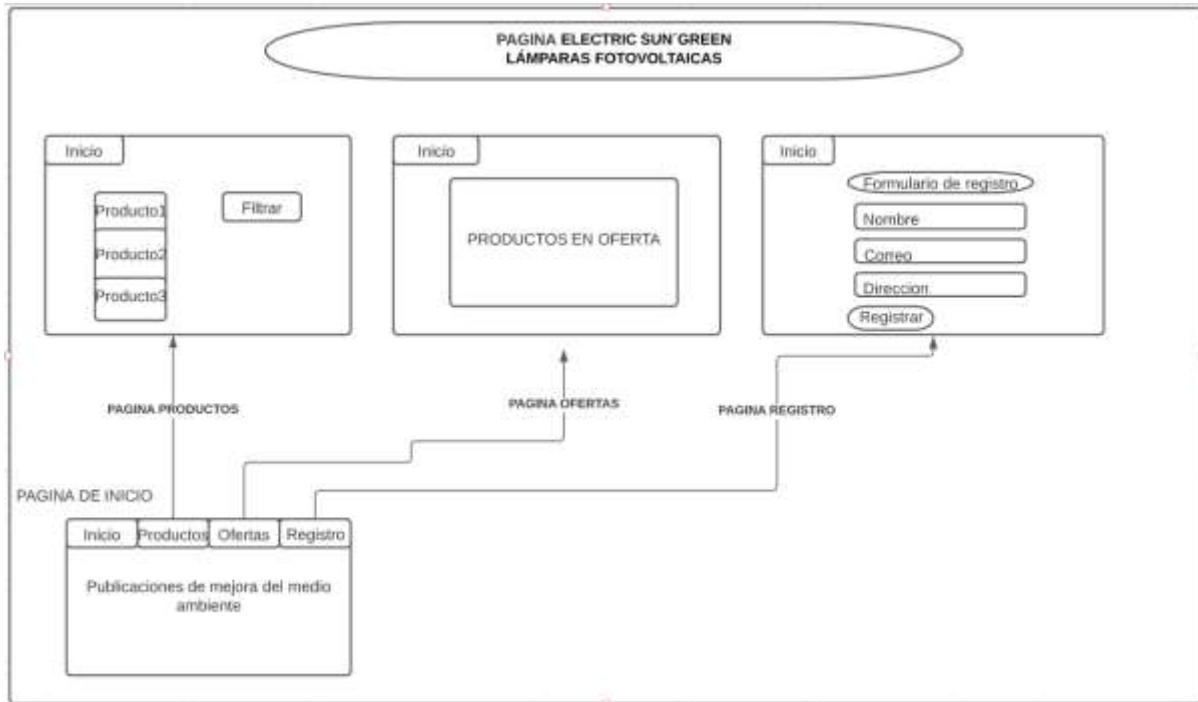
PAGINA ELECTRIC SUN´GREEN
LÁMPARAS FOTOVOLTAICAS

Inicio

Producto1

Producto2

Producto3

Filtrar

Inicio

PRODUCTOS EN OFERTA

Inicio

Formulario de registro

Nombre

Correo

Direccion

Registrar

PAGINA PRODUCTOS

PAGINA OFERTAS

PAGINA REGISTRO

PAGINA DE INICIO

Inicio | Productos | Ofertas | Registro

Publicaciones de mejora del medio ambiente